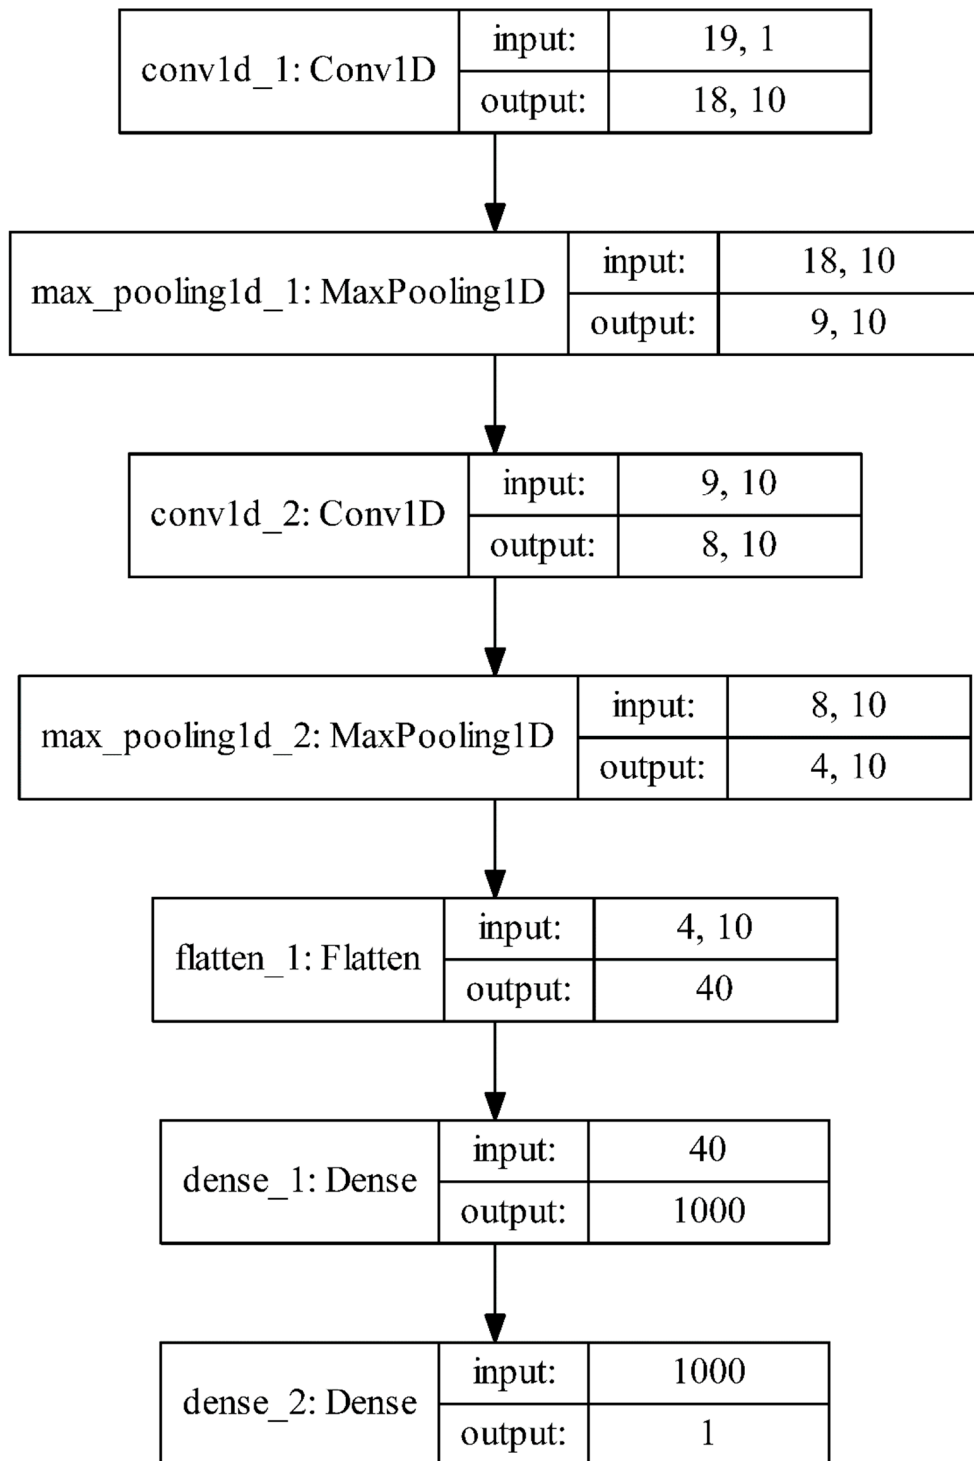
conv1d_1: Conv1D
input: 19, 1
output: 18, 10

max_pooling1d_1: MaxPooling1D
input: 18, 10
output: 9, 10

conv1d_2: Conv1D
input: 9, 10
output: 8, 10

max_pooling1d_2: MaxPooling1D
input: 8, 10
output: 4, 10

flatten_1: Flatten
input: 4, 10
output: 40

dense_1: Dense
input: 40
output: 1000

dense_2: Dense
input: 1000
output: 1